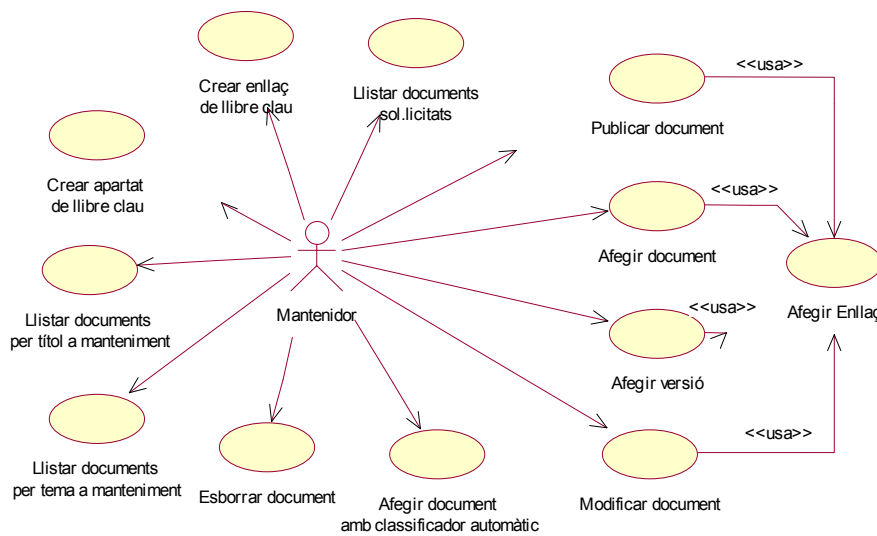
Crear enllaç de llibre clau

Llistar documents sol.licitats

<<usa>>

Publicar document

Crear apartat de llibre clau

<<usa>>

Afegir document

Afegir Enllaç

Llistar documents per títol a manteniment

Mantenidor

<<usa>>

Afegir versió

<<usa>>

Llistar documents per tema a manteniment

Esborrar document

Afegir document amb classificador automàtic

Modificar document